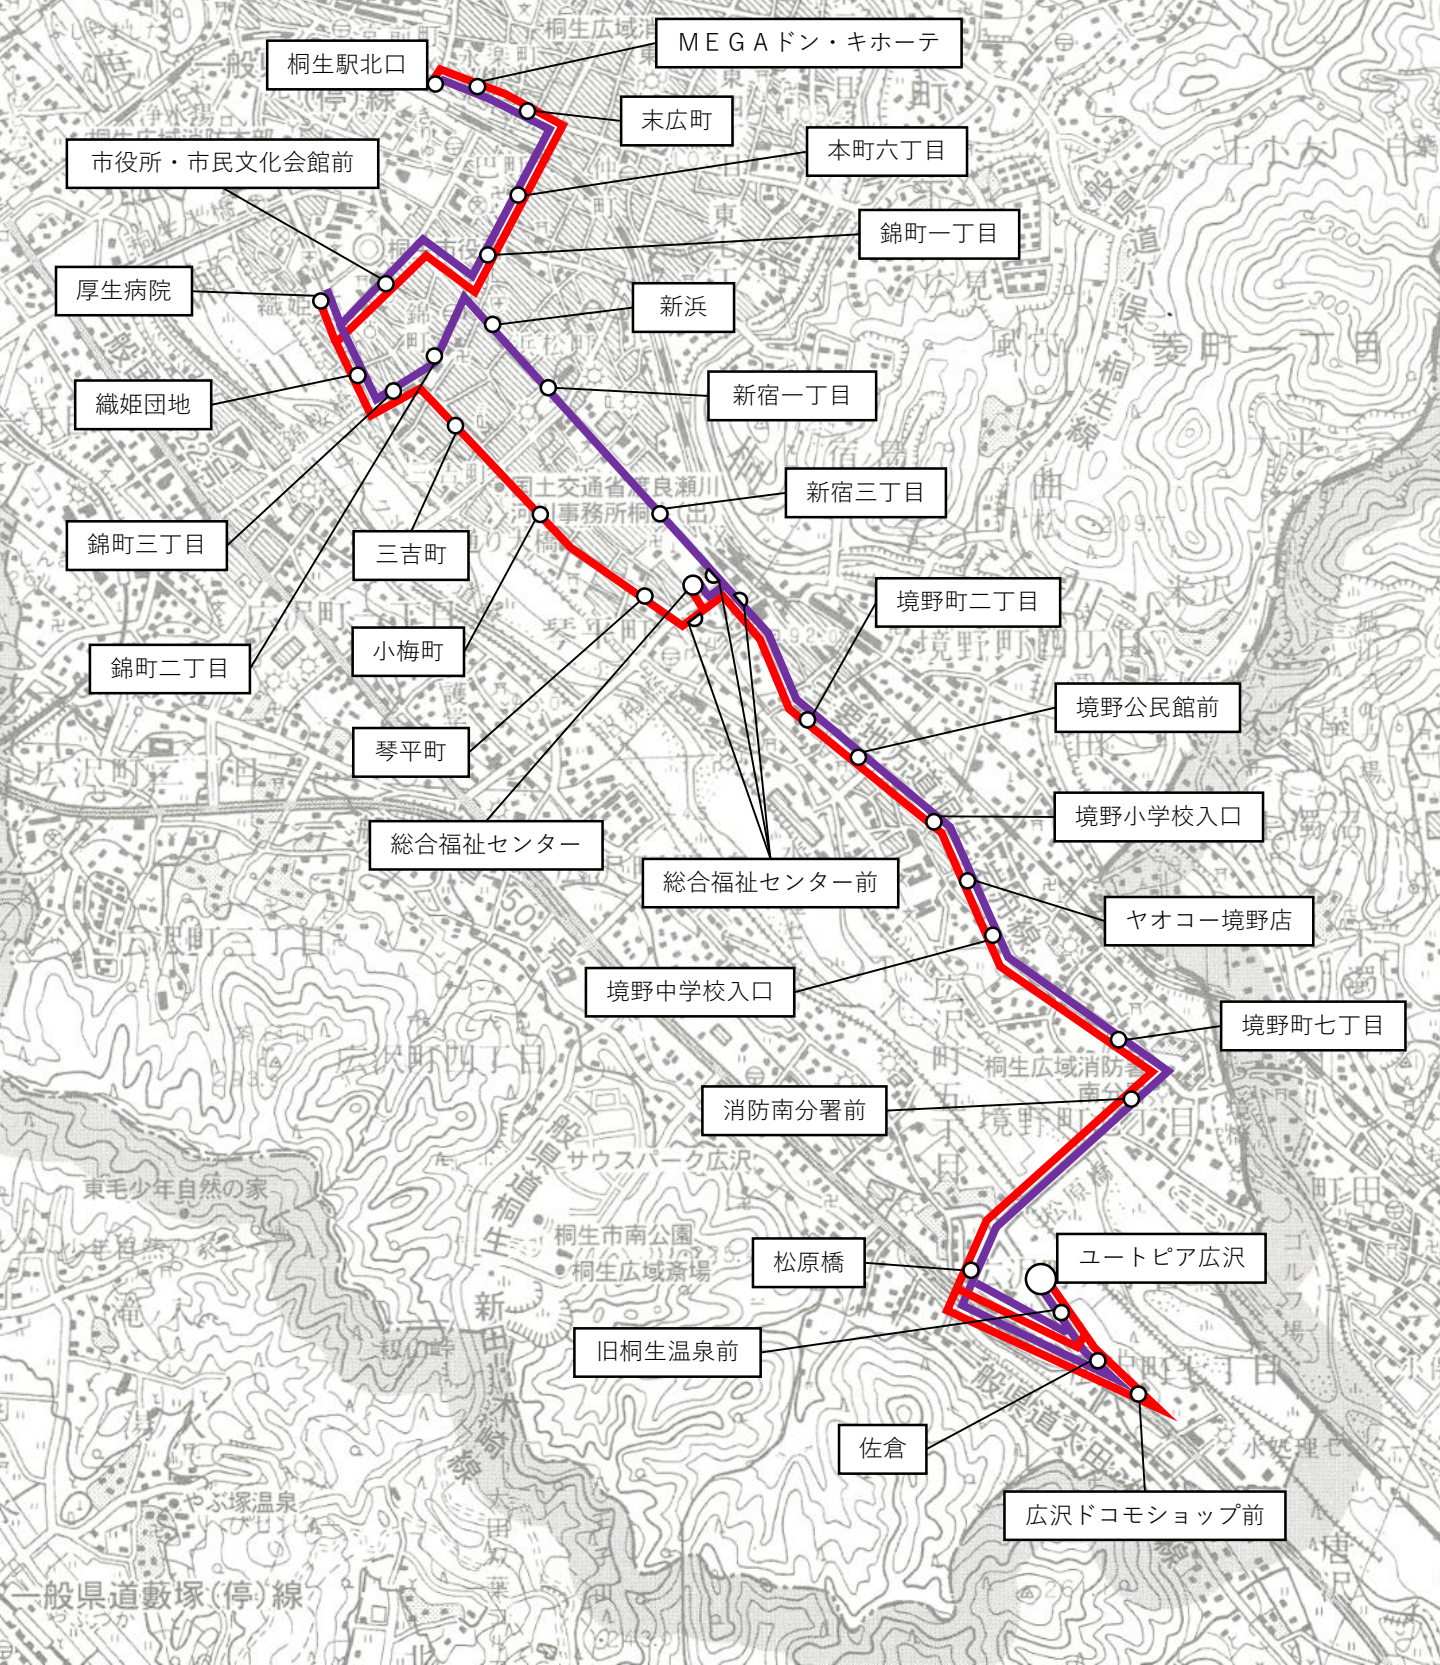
桐生駅北口
MEGAドン・キホーテ
末広町
本町六丁目
市役所・市民文化会館前
錦町一丁目
厚生病院
新浜
織姫団地
新宿一丁目
新宿三丁目
錦町三丁目
三吉町
錦町二丁目
小梅町
境野町二丁目
境野公民館前
琴平町
境野小学校入口
総合福祉センター
総合福祉センター前
ヤオコー境野店
境野中学校入口
境野町七丁目
消防南分署前
ユートピア広沢
松原橋
旧桐生温泉前
佐倉
広沢ドコモショップ前
国土交通省渡良瀬川河川事務所桐生出張所
サウスパーク広沢
桐生市南公園
桐生広域斎場
東毛少年自然の家
やぶ塚温泉
一般県道藪塚(停)線
広沢町四丁目
桐生広域消防南分署
境野町四丁目
菱町一丁目
一般県道小俣桐生線
広沢町二丁目
広沢町三丁目
境野町四丁目
ゴルフ場
水処理センター